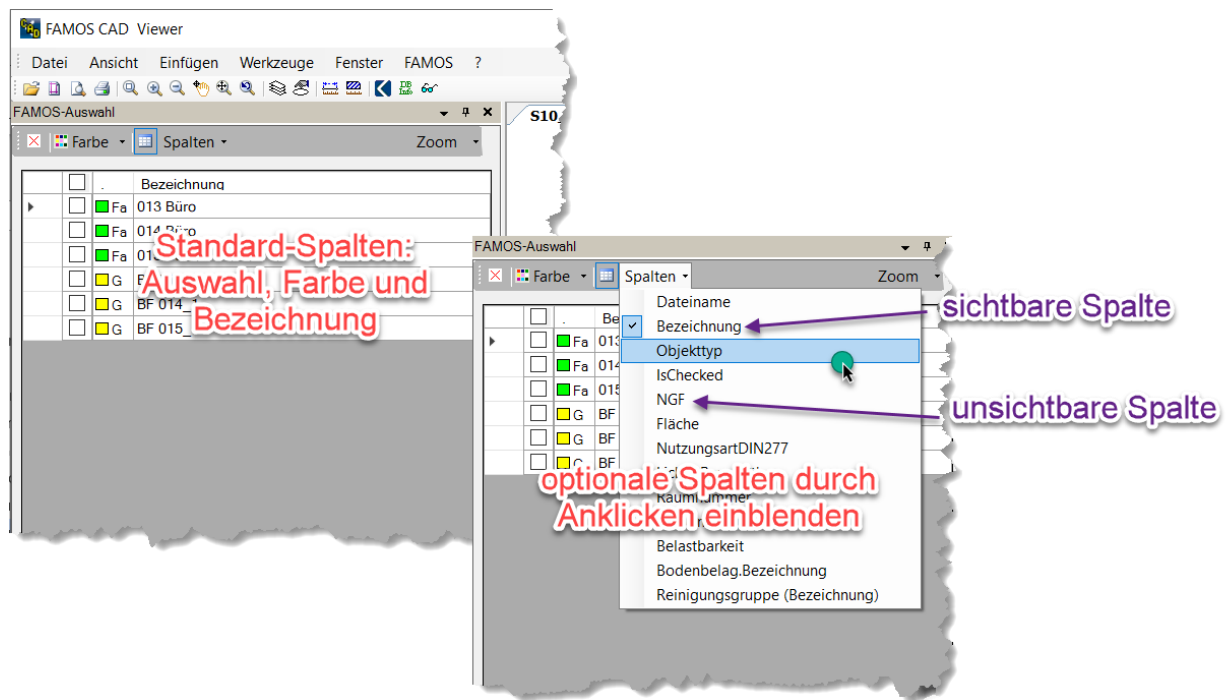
FAMOS CAD Viewer

Datei Ansicht Einfügen Werkzeuge Fenster FAMOS ?

FAMOS-Auswahl

Farbe Spalten Zoom

S10

| | | . | Bezeichnung |
|---|---|---|---|
| | | Fa | 013 Büro |
| | | Fa | 014 Büro |
| | | Fa | 01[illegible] |
| | | G | B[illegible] |
| | | G | BF 014_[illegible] |
| | | G | BF 015_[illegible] |

Standard-Spalten: Auswahl, Farbe und Bezeichnung

FAMOS-Auswahl

Farbe Spalten Zoom

| | | . | Be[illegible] |
|---|---|---|---|
| | | Fa | 013 |
| | | Fa | 014 |
| | | Fa | 015 |
| | | G | BF |
| | | G | BF |
| | | G | BF |

Dateiname
Bezeichnung
Objekttyp
IsChecked
NGF
Fläche
NutzungsartDIN277
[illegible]
Raumnummer
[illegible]
Belastbarkeit
Bodenbelag.Bezeichnung
Reinigungsgruppe (Bezeichnung)

sichtbare Spalte

unsichtbare Spalte

optionale Spalten durch Anklicken einblenden